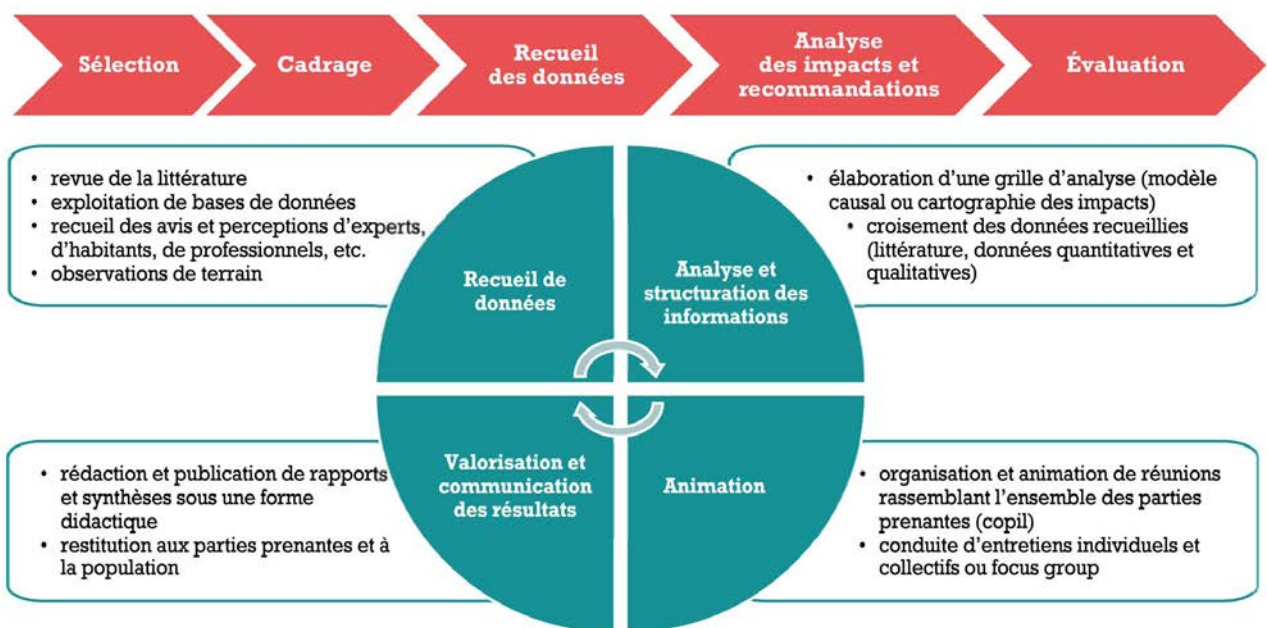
Sélection

Cadrage

Recueil des données

Analyse des impacts et recommandations

Évaluation

• revue de la littérature
• exploitation de bases de données
• recueil des avis et perceptions d'experts, d'habitants, de professionnels, etc.
• observations de terrain

Recueil de données

Analyse et structuration des informations

• élaboration d'une grille d'analyse (modèle causal ou cartographie des impacts)
• croisement des données recueillies (littérature, données quantitatives et qualitatives)

• rédaction et publication de rapports et synthèses sous une forme didactique
• restitution aux parties prenantes et à la population

Valorisation et communication des résultats

Animation

• organisation et animation de réunions rassemblant l'ensemble des parties prenantes (copil)
• conduite d'entretiens individuels et collectifs ou focus group